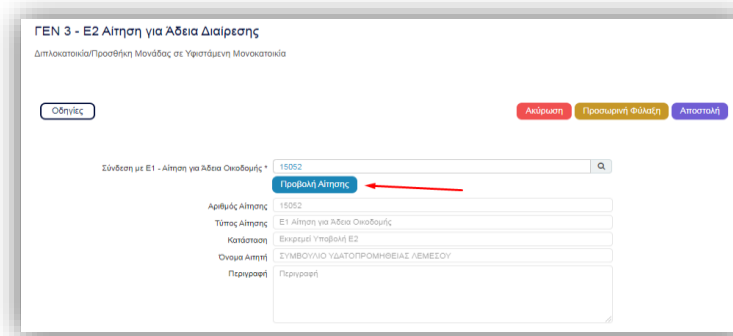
ΓΕΝ 3 - Ε2 Αίτηση για Άδεια Διαίρεσης

Διπλοκατοικία/Προσθήκη Μονάδας σε Υφιστάμενη Μονοκατοικία

Οδηγίες

Ακύρωση Προσωρινή Φύλαξη Αποστολή

Σύνδεση με Ε1 - Αίτηση για Άδεια Οικοδομής * 15052

Προβολή Αίτησης

Αριθμός Αίτησης 15052

Τύπος Αίτησης Ε1 Αίτηση για Άδεια Οικοδομής

Κατάσταση Εκκρεμεί Υποβολή Ε2

Όνομα Αιτητή ΣΥΜΒΟΥΛΙΟ ΥΔΑΤΟΠΡΟΜΗΘΕΙΑΣ ΛΕΜΕΣΟΥ

Περιγραφή Περιγραφή